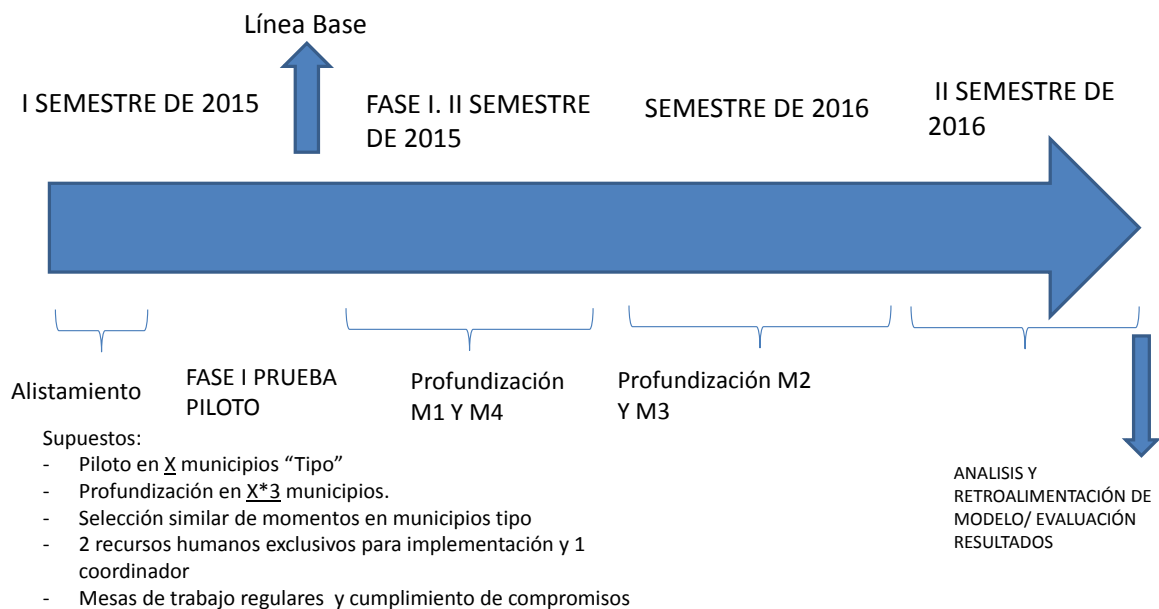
Línea Base

I SEMESTRE DE 2015

FASE I. II SEMESTRE DE 2015

SEMESTRE DE 2016

II SEMESTRE DE 2016

Alistamiento

FASE I PRUEBA PILOTO

Profundización M1 Y M4

Profundización M2 Y M3

ANALISIS Y RETROALIMENTACIÓN DE MODELO/ EVALUACIÓN RESULTADOS

Supuestos:
- Piloto en X municipios "Tipo"
- Profundización en X*3 municipios.
- Selección similar de momentos en municipios tipo
- 2 recursos humanos exclusivos para implementación y 1 coordinador
- Mesas de trabajo regulares y cumplimiento de compromisos